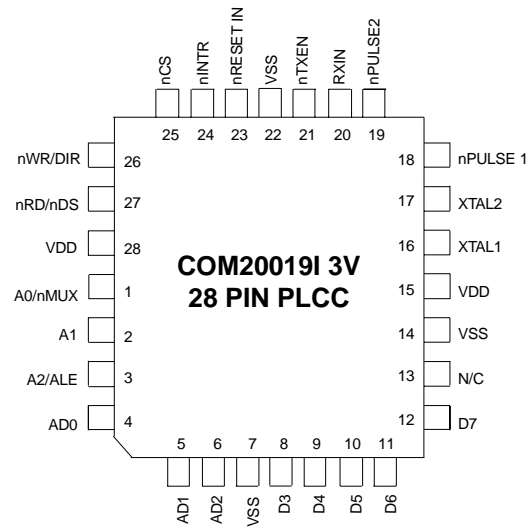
nCS
nINTR
nRESET IN
VSS
nTXEN
RXIN
nPULSE2

25 24 23 22 21 20 19

nWR/DIR 26
nRD/nDS 27
VDD 28
A0/nMUX 1
A1 2
A2/ALE 3
AD0 4

18 nPULSE 1
17 XTAL2
16 XTAL1
15 VDD
14 VSS
13 N/C
12 D7

COM20019I 3V
28 PIN PLCC

5 6 7 8 9 10 11

AD1
AD2
VSS
D3
D4
D5
D6